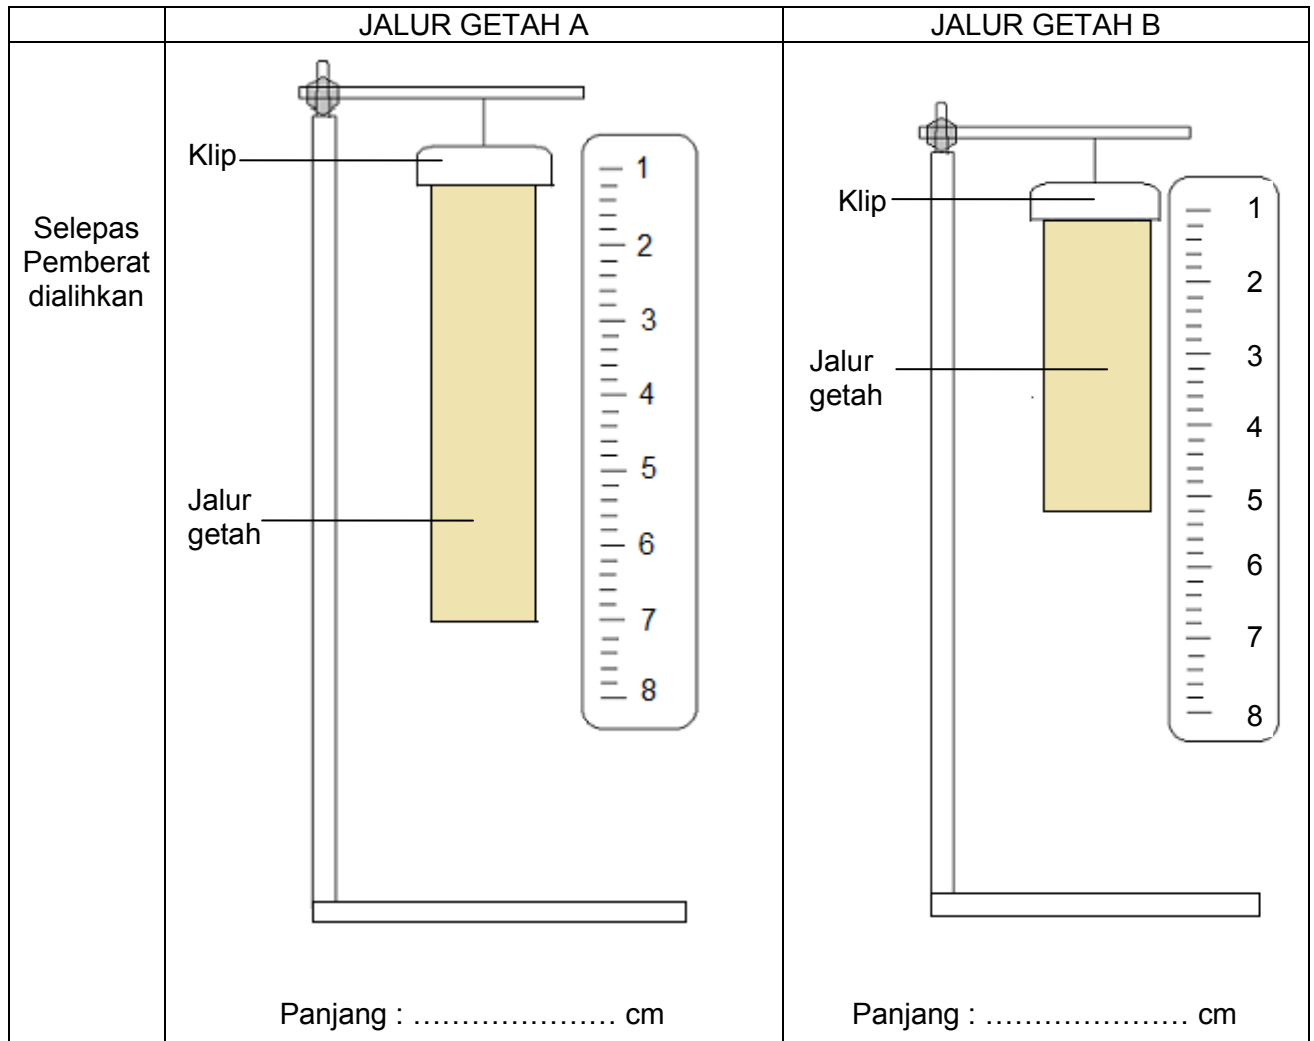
| | JALUR GETAH A | JALUR GETAH B |
|---|---|---|
| Selepas Pemberat dialihkan | Klip<br>Jalur getah<br>1 2 3 4 5 6 7 8<br>Panjang : ………………… cm | Klip<br>Jalur getah<br>1 2 3 4 5 6 7 8<br>Panjang : ………………… cm |